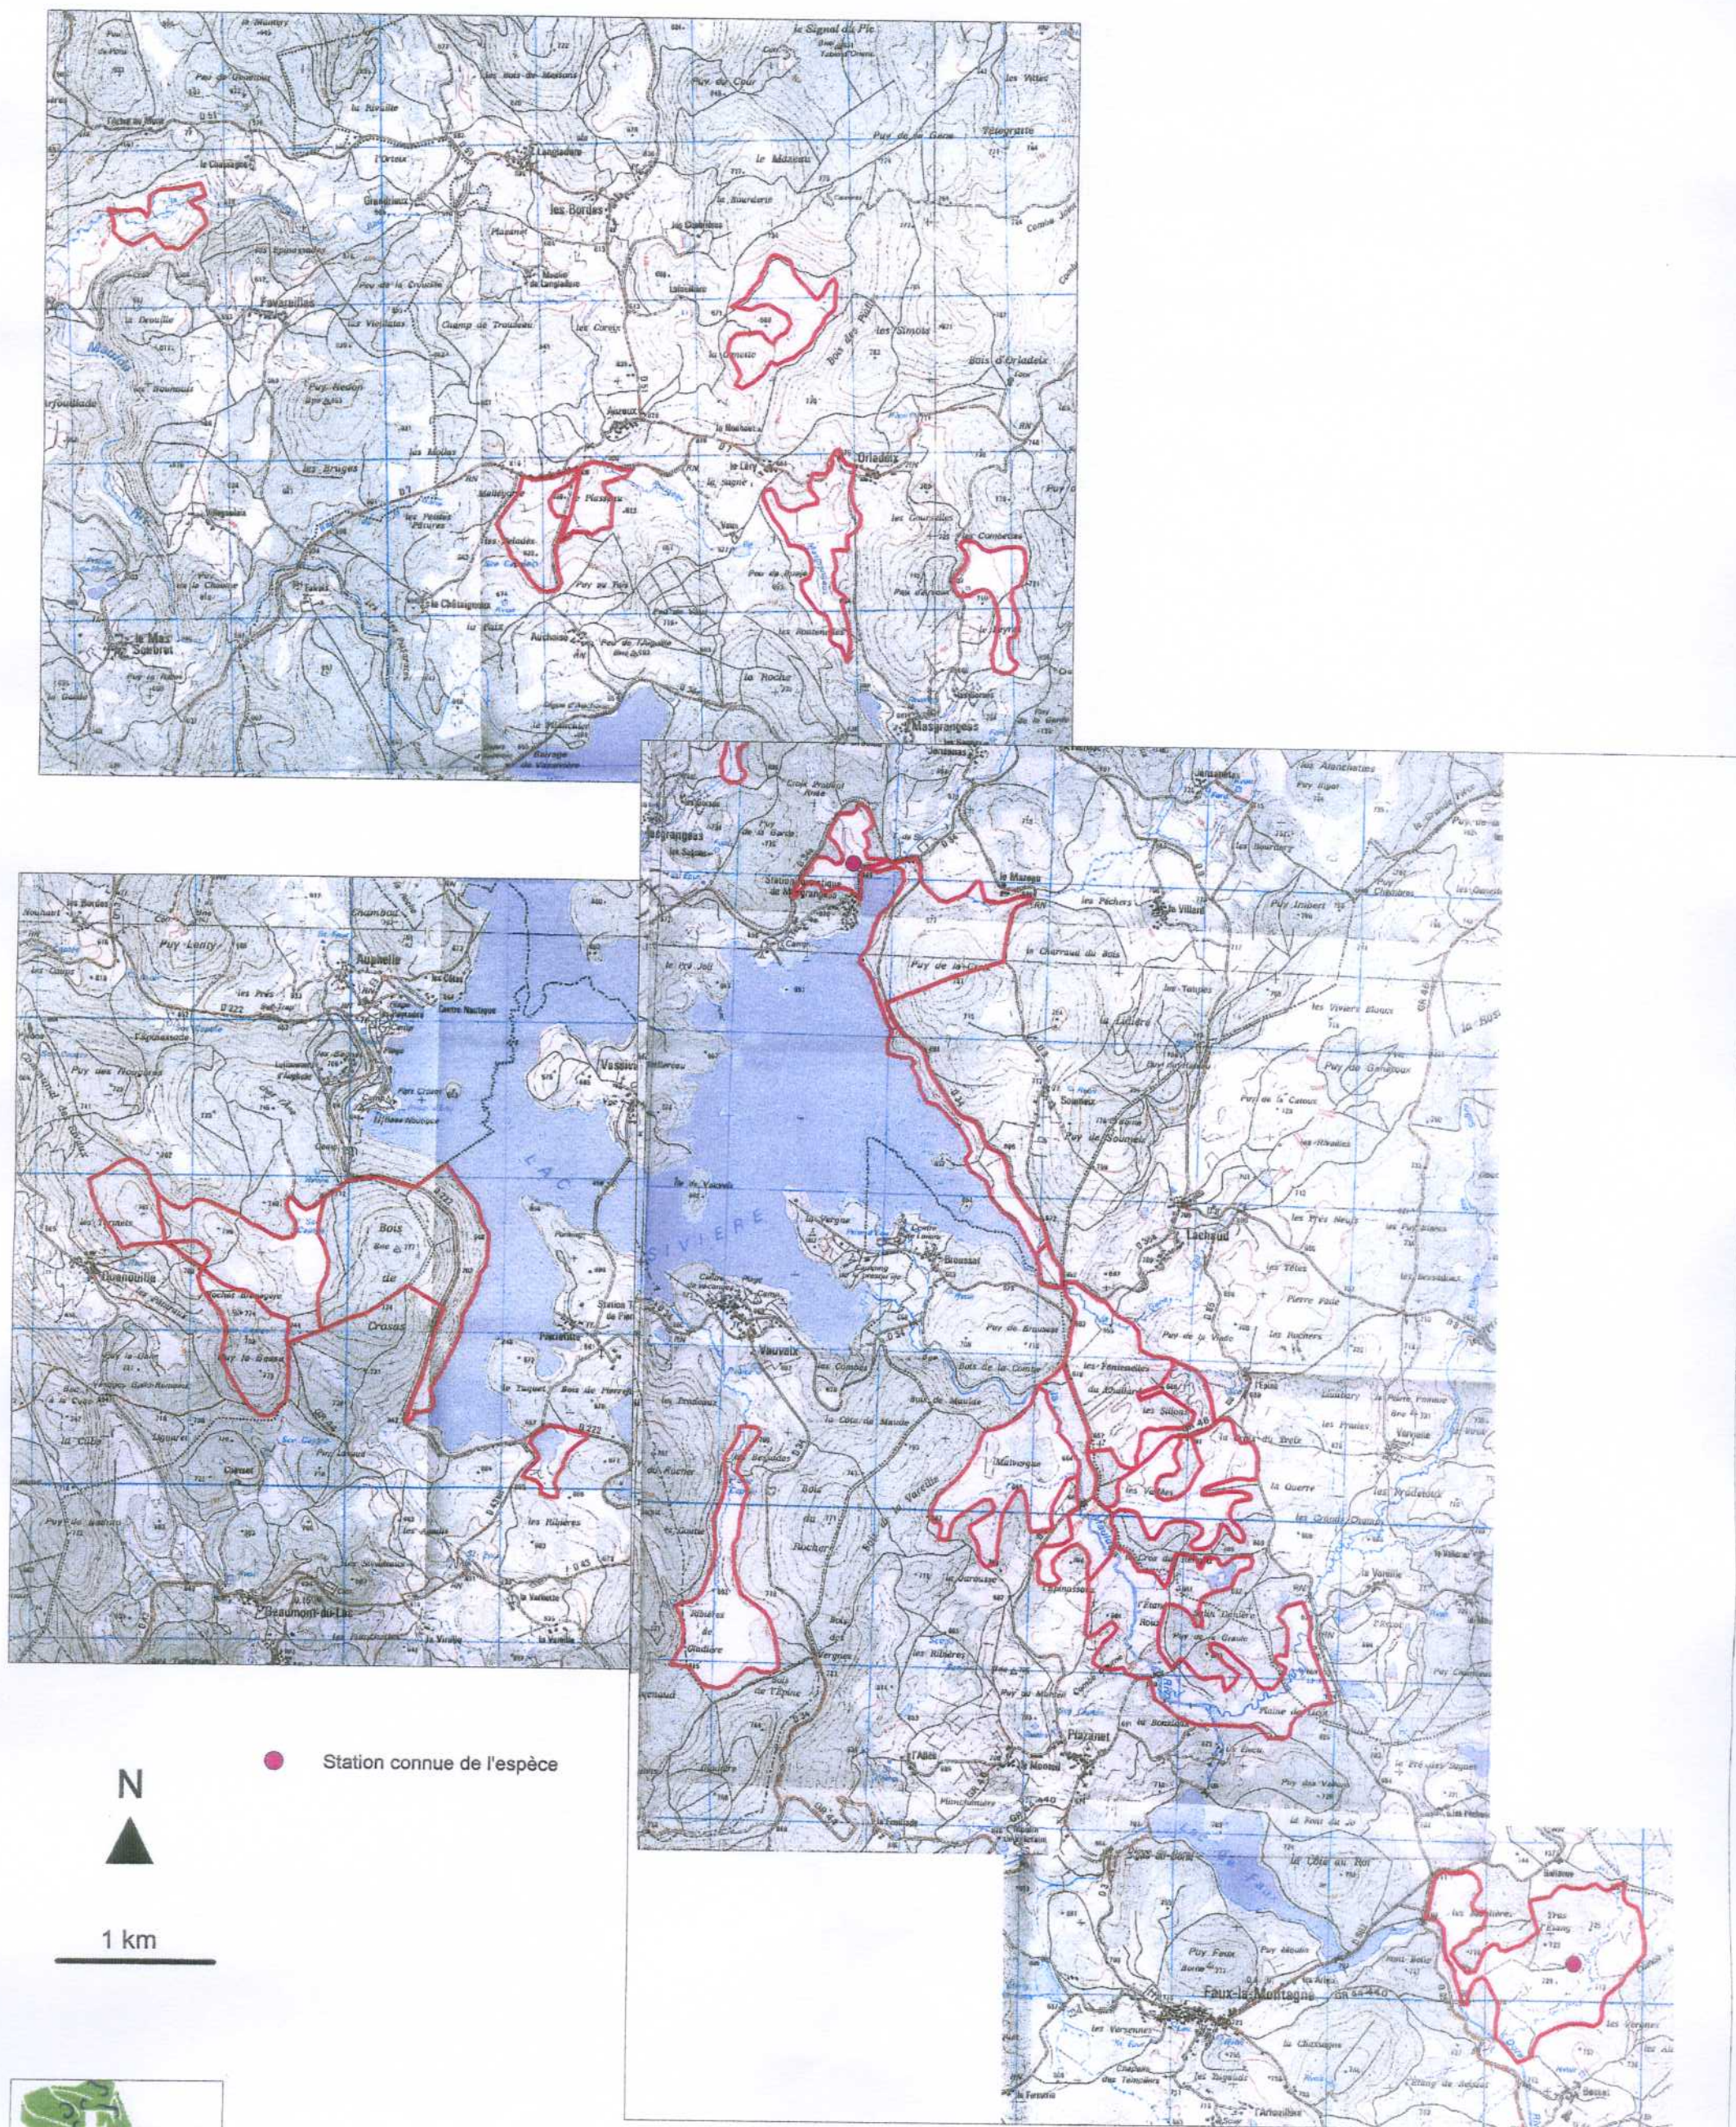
Station connue de l'espèce

N

1 km

le Signal du Pic
Puy de Cour
les Bordes
Pallier
Orladeix
le Mas Sombret
le Rocher
Masgrangeas
Lac
Vassivière
Auphelle
Beaumont-du-Lac
Bois de Crozat
Vauveix
Lachaud
Pizzanet
Faux-la-Montagne